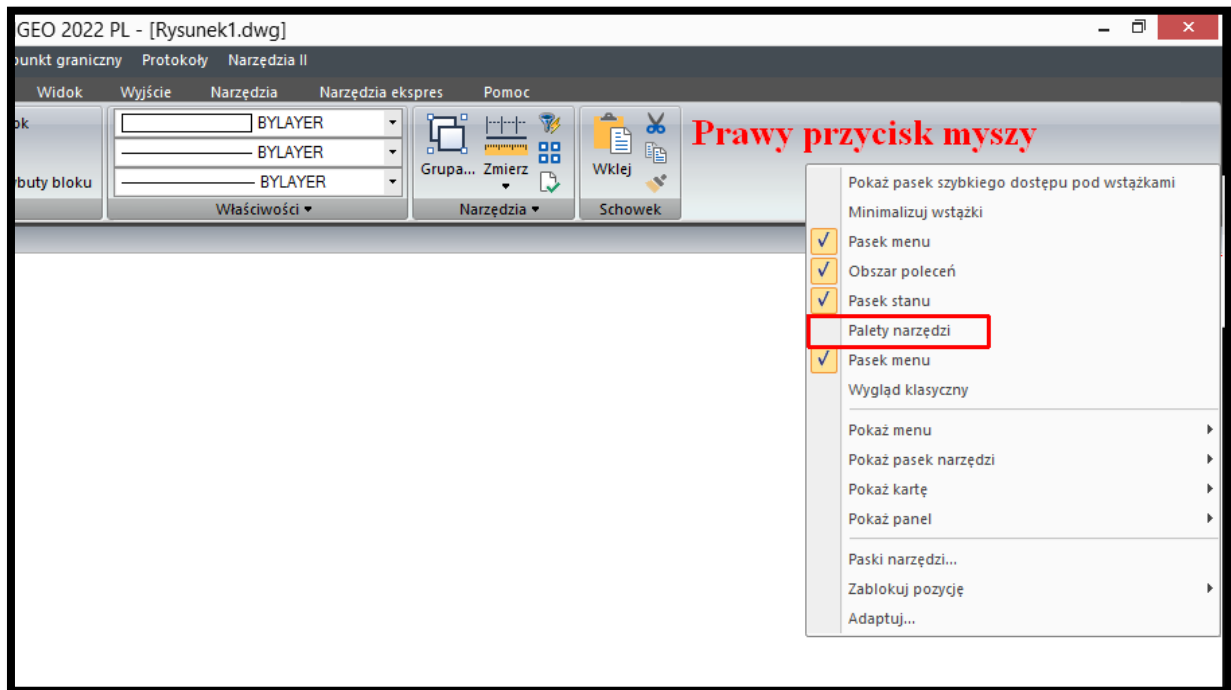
GEO 2022 PL - [Rysunek1.dwg]

ounkt graniczny Protokoły Narzędzia II

Widok Wyjście Narzędzia Narzędzia ekspres Pomoc

ok

rbuty bloku

BYLAYER
BYLAYER
BYLAYER

Właściwości

Grupa... Zmierz

Narzędzia

Wklej

Schowek

Prawy przycisk myszy

Pokaż pasek szybkiego dostępu pod wstążkami
Minimalizuj wstążki
✓ Pasek menu
✓ Obszar poleceń
✓ Pasek stanu
Palety narzędzi
✓ Pasek menu
Wygląd klasyczny

Pokaż menu
Pokaż pasek narzędzi
Pokaż kartę
Pokaż panel

Paski narzędzi...
Zablokuj pozycję
Adaptuj...